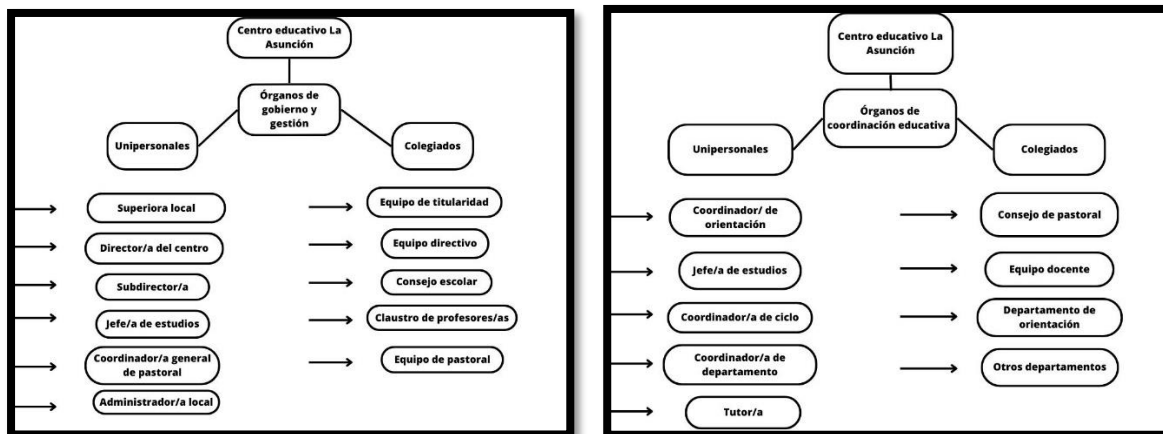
Centro educativo La Asunción

Órganos de gobierno y gestión

Unipersonales

Colegiados

Superiora local

Director/a del centro

Subdirector/a

Jefe/a de estudios

Coordinador/a general de pastoral

Administrador/a local

Equipo de titularidad

Equipo directivo

Consejo escolar

Claustro de profesores/as

Equipo de pastoral

Centro educativo La Asunción

Órganos de coordinación educativa

Unipersonales

Colegiados

Coordinador/ de orientación

Jefe/a de estudios

Coordinador/a de ciclo

Coordinador/a de departamento

Tutor/a

Consejo de pastoral

Equipo docente

Departamento de orientación

Otros departamentos